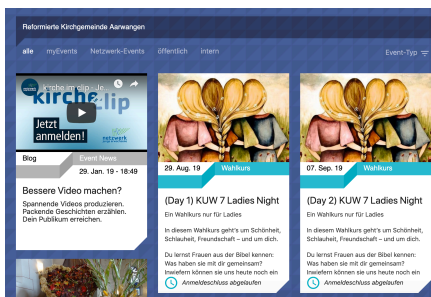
Reformierte Kirchgemeinde Aarwangen

alle myEvents Netzwerk-Events öffentlich intern

Event-Typ

kirche:clip - Je...

kirche:clip

Jetzt anmelden!

netzwerk

Blog

Event News

29. Jan. 19 - 18:49

Bessere Video machen?

Spannende Videos produzieren. Packende Geschichten erzählen. Dein Publikum erreichen.

29. Aug. 19

Wahlkurs

(Day 1) KUW 7 Ladies Night

Ein Wahlkurs nur für Ladies

In diesem Wahlkurs geht's um Schönheit, Schlauheit, Freundschaft – und um dich.

Du lernst Frauen aus der Bibel kennen: Was haben sie mit dir gemeinsam? Inwiefern können sie uns heute noch ein

Anmeldeschluss abgelaufen

07. Sep. 19

Wahlkurs

(Day 1) KUW 7 Ladies Night

Ein Wahlkurs nur für Ladies

In diesem Wahlkurs geht's um Schönheit, Schlauheit, Freundschaft – und um dich.

Du lernst Frauen aus der Bibel kennen: Was haben sie mit dir gemeinsam? Inwiefern können sie uns heute noch ein

Anmeldeschluss abgelaufen